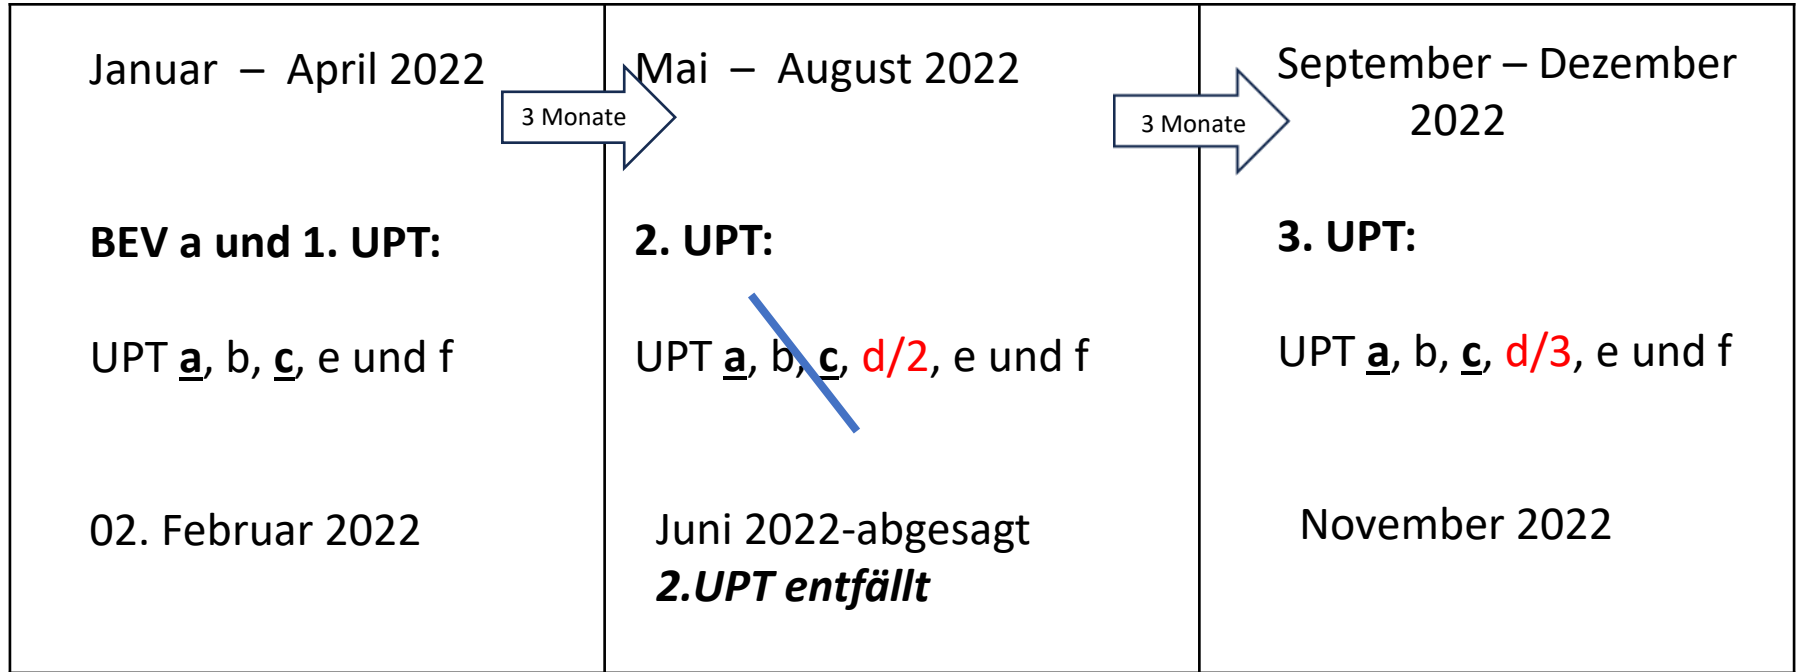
| Januar – April 2022 | Mai – August 2022 | September – Dezember 2022 |
|---|---|---|
| **BEV a und 1. UPT:** | **2. UPT:** | **3. UPT:** |
| UPT **a**, b, **c**, e und f | UPT **a**, b, **c**, d/2, e und f | UPT **a**, b, **c**, d/3, e und f |
| 02. Februar 2022 | Juni 2022-abgesagt ***2.UPT entfällt*** | November 2022 |

3 Monate

3 Monate